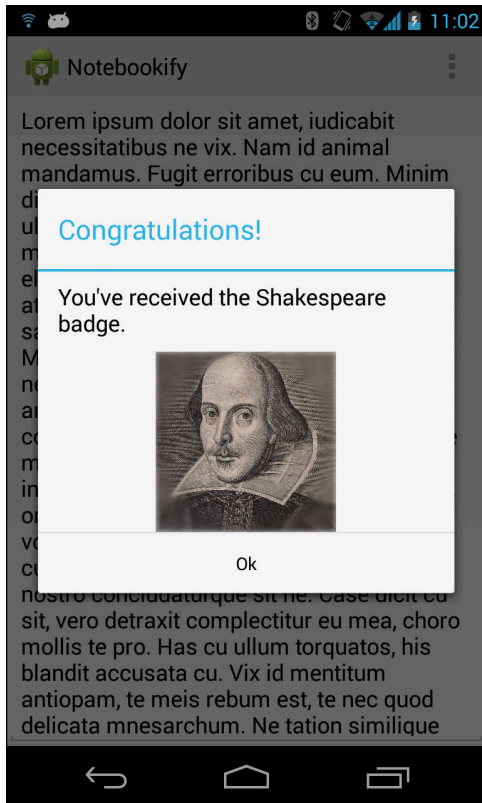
11:02

Notebookify

Lorem ipsum dolor sit amet, iudicabit necessitatibus ne vix. Nam id animal mandamus. Fugit erroribus cu eum. Minim di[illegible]

Congratulations!

You've received the Shakespeare badge.

Ok

nostro conclusionemque sit ne. Case dicit cu sit, vero detraxit complectitur eu mea, choro mollis te pro. Has cu ullum torquatos, his blandit accusata cu. Vix id mentitum antiopam, te meis rebum est, te nec quod delicata mnesarchum. Ne tation similique